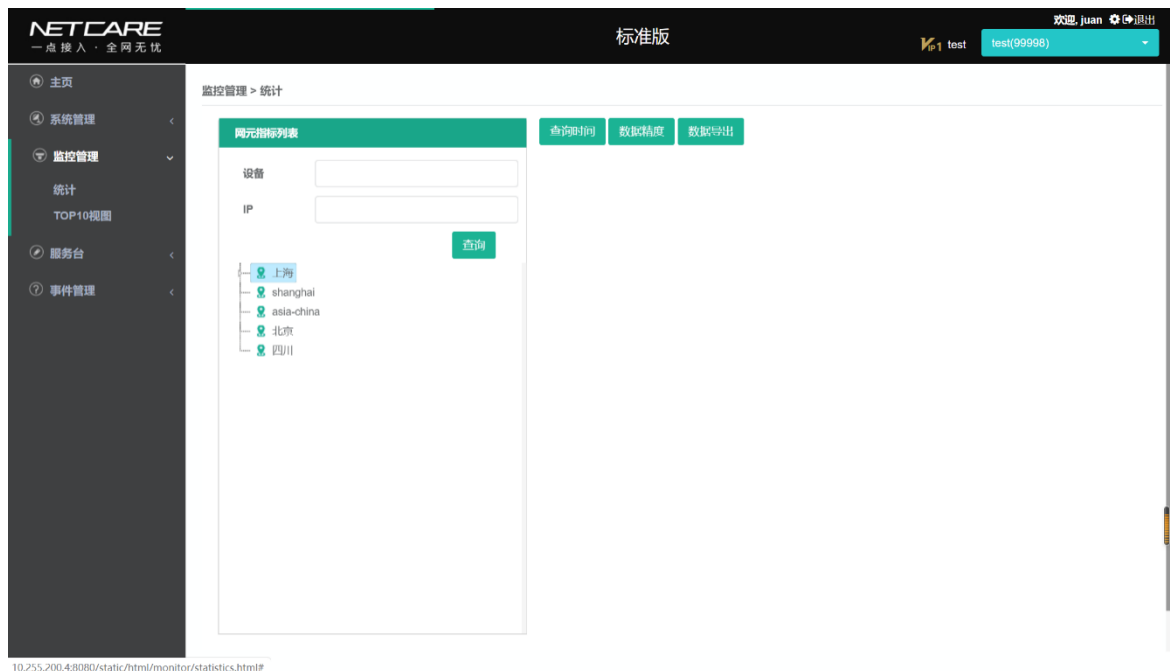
NETCARE
一点接入 · 全网无忧

标准版

欢迎, juan 退出

VIP1 test

test(99998)

主页

系统管理

监控管理

统计

TOP10视图

服务台

事件管理

监控管理 > 统计

网元指标列表

设备

IP

查询

上海

shanghai

asia-china

北京

四川

查询时间

数据精度

数据导出

10.255.200.4:8080/static/html/monitor/statistics.html#